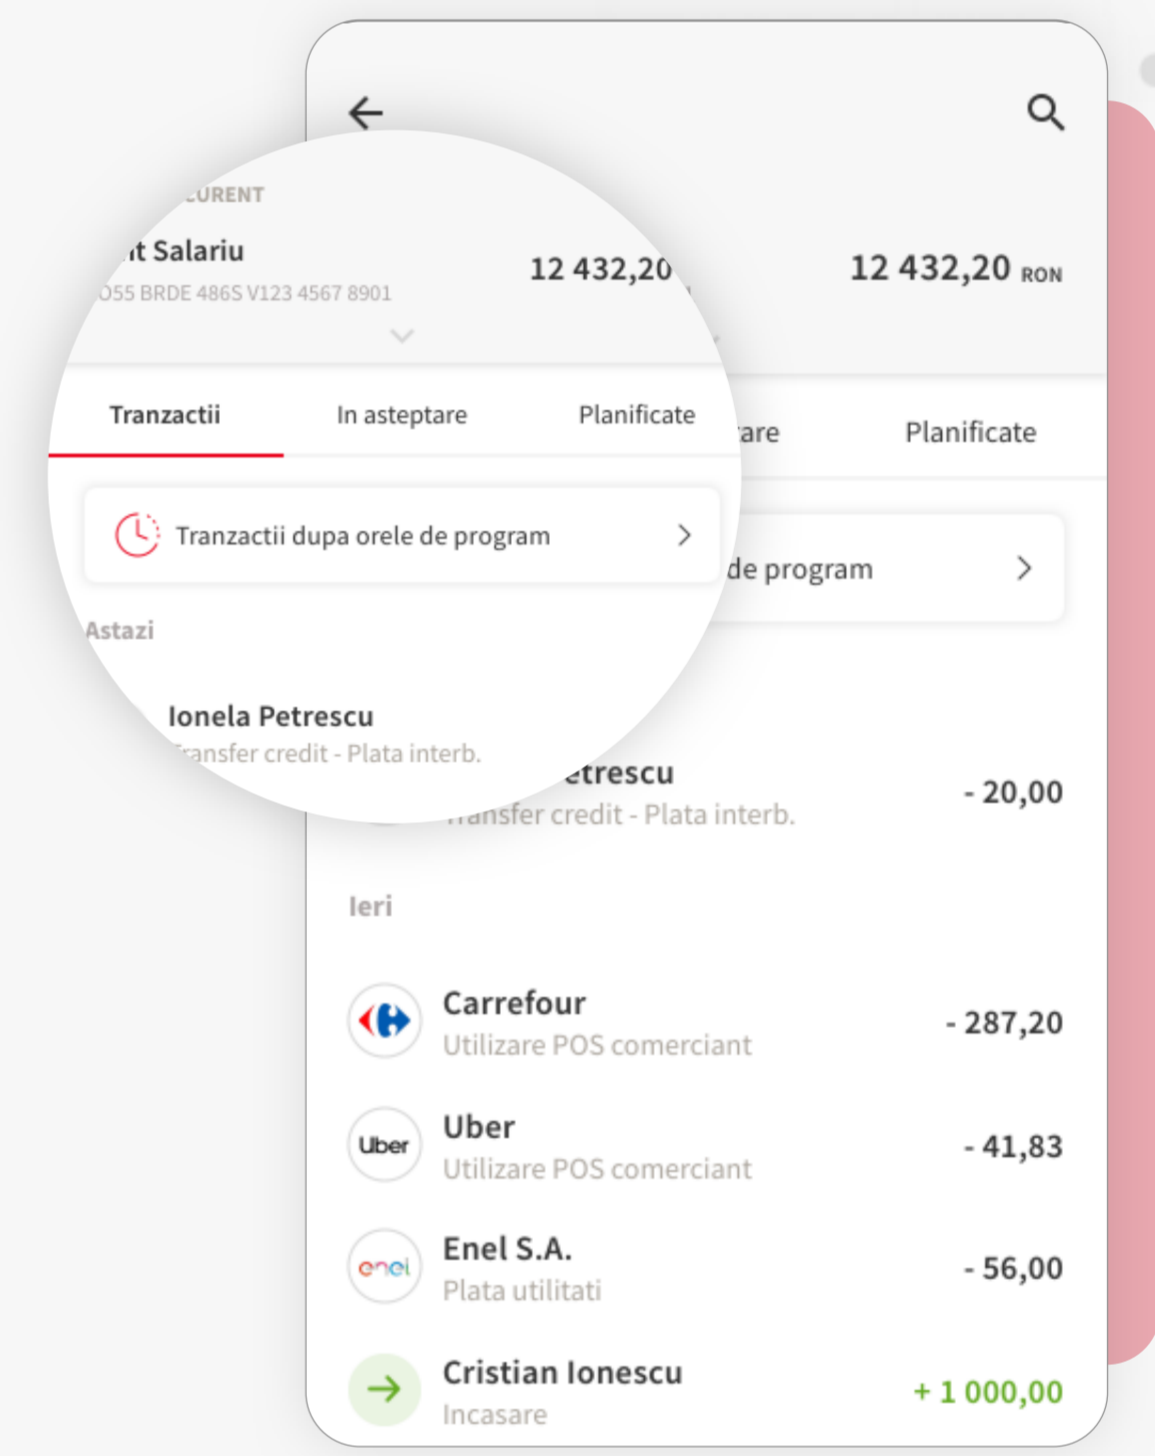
CURENT

it Salariu

O55 BRDE 486S V123 4567 8901

12 432,20

12 432,20 RON

Tranzactii

In asteptare

Planificate

are

Planificate

Tranzactii dupa orele de program

de program

Astazi

Ionela Petrescu

Transfer credit - Plata interb.

etrescu

Transfer credit - Plata interb.

- 20,00

Ieri

Carrefour

Utilizare POS comerciant

- 287,20

Uber

Uber

Utilizare POS comerciant

- 41,83

enel

Enel S.A.

Plata utilitati

- 56,00

Cristian Ionescu

Incasare

+ 1 000,00